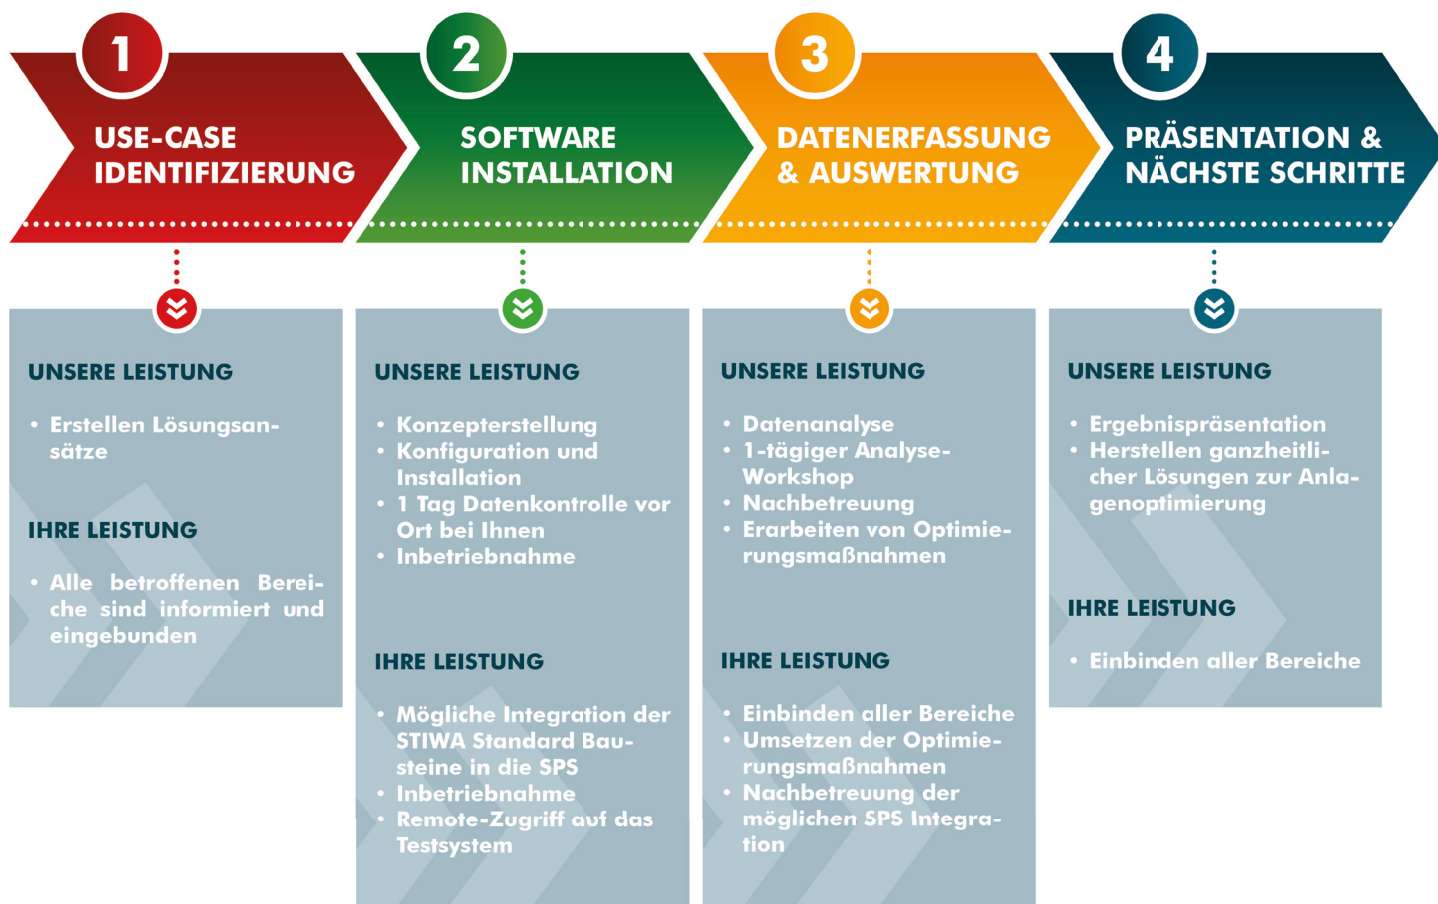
1
USE-CASE IDENTIFIZIERUNG

2
SOFTWARE INSTALLATION

3
DATENERFASSUNG & AUSWERTUNG

4
PRÄSENTATION & NÄCHSTE SCHRITTE

UNSERE LEISTUNG
• Erstellen Lösungsansätze

IHRE LEISTUNG
• Alle betroffenen Bereiche sind informiert und eingebunden

UNSERE LEISTUNG
• Konzepterstellung
• Konfiguration und Installation
• 1 Tag Datenkontrolle vor Ort bei Ihnen
• Inbetriebnahme

IHRE LEISTUNG
• Mögliche Integration der STIWA Standard Bausteine in die SPS
• Inbetriebnahme
• Remote-Zugriff auf das Testsystem

UNSERE LEISTUNG
• Datenanalyse
• 1-tägiger Analyse-Workshop
• Nachbetreuung
• Erarbeiten von Optimierungsmaßnahmen

IHRE LEISTUNG
• Einbinden aller Bereiche
• Umsetzen der Optimierungsmaßnahmen
• Nachbetreuung der möglichen SPS Integration

UNSERE LEISTUNG
• Ergebnispräsentation
• Herstellen ganzheitlicher Lösungen zur Anlagenoptimierung

IHRE LEISTUNG
• Einbinden aller Bereiche